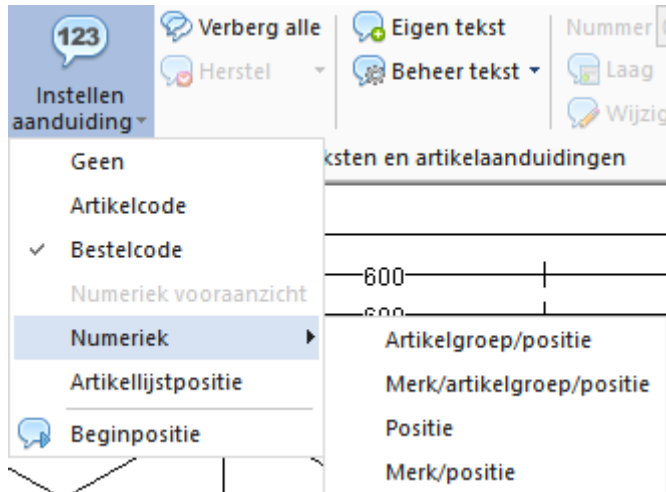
123

Instellen aanduiding

Verberg alle

Herstel

Eigen tekst

Beheer tekst

Nummer

Laag

Wijzig

ksten en artikelaanduidingen

Geen

Artikelcode

Bestelcode

Numeriek vooraanzicht

Numeriek

Artikellijstpositie

Beginpositie

600

600

Artikelgroep/positie

Merk/artikelgroep/positie

Positie

Merk/positie